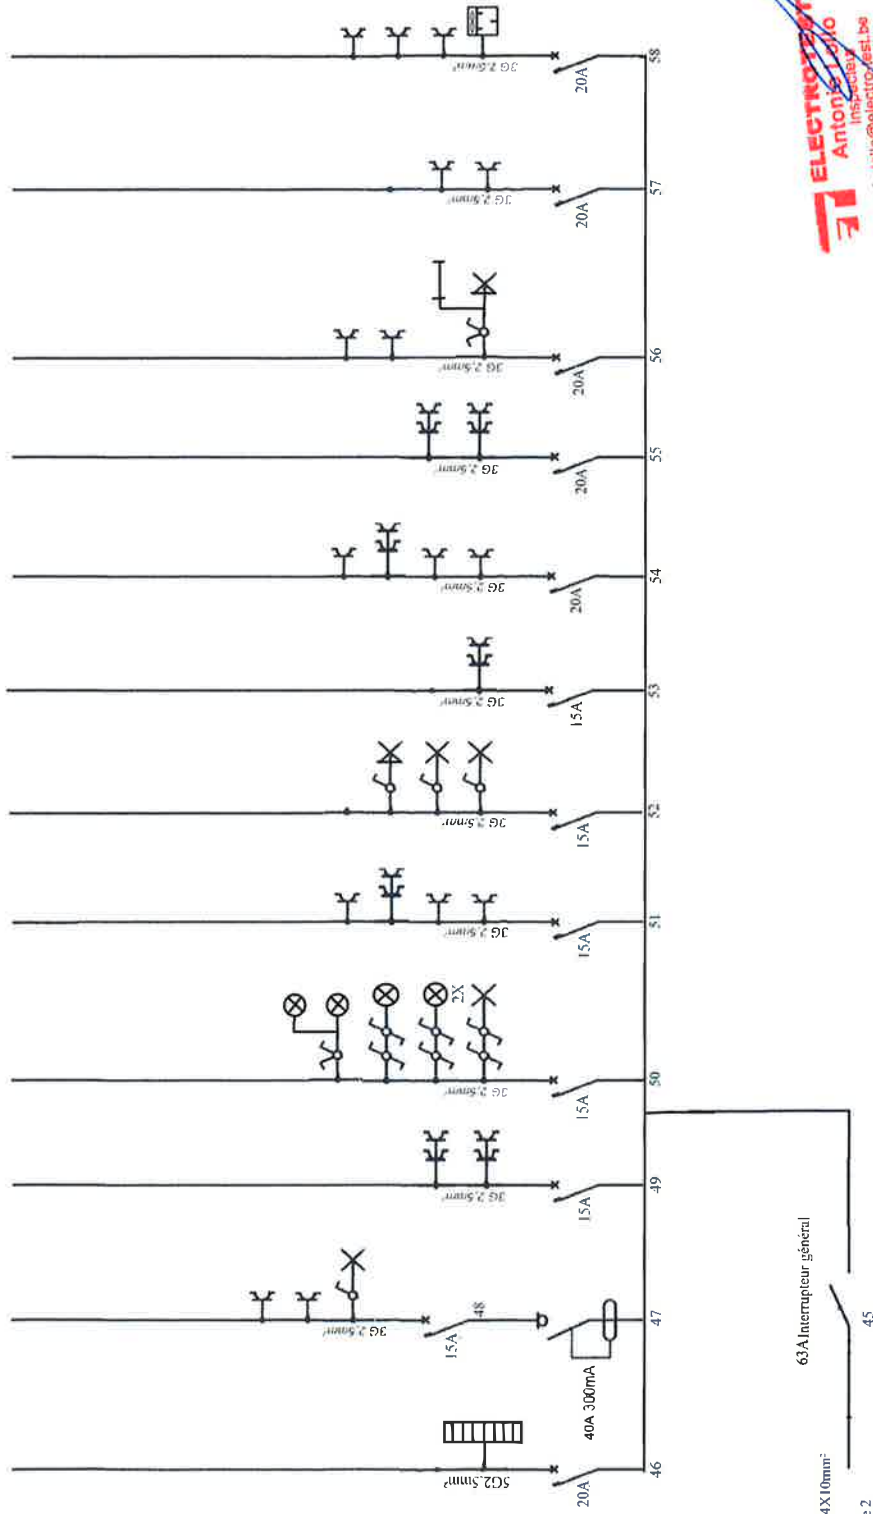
3G 2,5mm²
20A
58
3G 2,5mm²
20A
57
3G 2,5mm²
20A
56
3G 2,5mm²
20A
55
3G 2,5mm²
20A
54
3G 2,5mm²
15A
53
3G 2,5mm²
15A
52
3G 2,5mm²
15A
51
2X
3G 2,5mm²
15A
50
3G 2,5mm²
15A
49
3G 2,5mm²
15A
48
47
40A 300mA
5G2,5mm²
20A
46
63A Interrupteur général
45
4X10mm²
ELECTROTEST
Antonio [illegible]
Inspecteur
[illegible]@electrotest.be